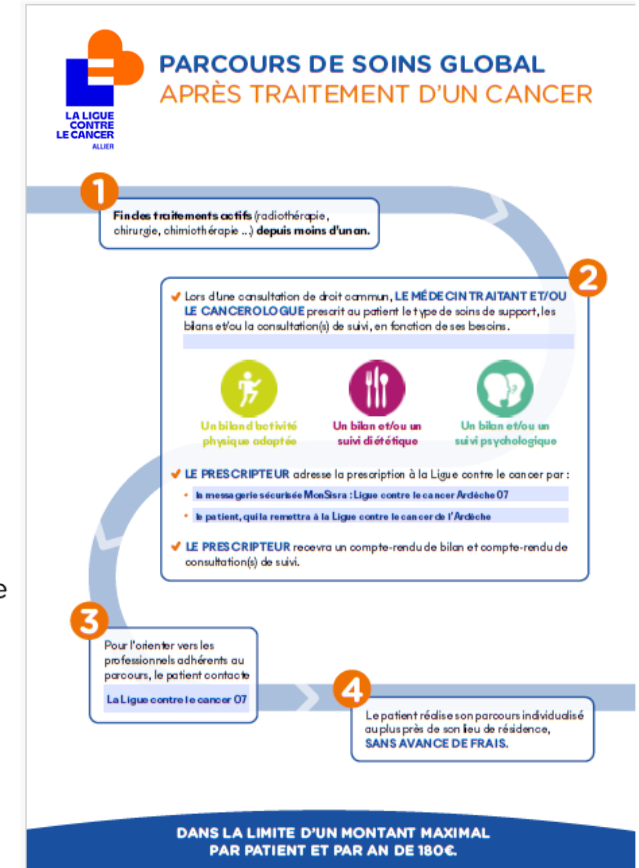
LA LIGUE CONTRE LE CANCER
ALLIER

PARCOURS DE SOINS GLOBAL
APRÈS TRAITEMENT D'UN CANCER

1

Fin des traitements actifs (radiothérapie, chirurgie, chimiothérapie ...) depuis moins d'un an.

2

Lors d'une consultation de droit commun, LE MÉDECIN TRAITANT ET/OU LE CANCEROLOGUE prescrit au patient le type de soins de support, les bilans et/ou la consultation(s) de suivi, en fonction de ses besoins.

Un bilan d'activité physique adaptée

Un bilan et/ou un suivi diététique

Un bilan et/ou un suivi psychologique

LE PRESCRIPTEUR adresse la prescription à la Ligue contre le cancer par :

• la messagerie sécurisée MonSisra : Ligue contre le cancer Ardèche 07

• le patient, qui la remettra à la Ligue contre le cancer de l'Ardèche

LE PRESCRIPTEUR recevra un compte-rendu de bilan et compte-rendu de consultation(s) de suivi.

3

Pour l'orienter vers les professionnels adhérents au parcours, le patient contacte

La Ligue contre le cancer 07

4

Le patient réalise son parcours individualisé au plus près de son lieu de résidence, SANS AVANCE DE FRAIS.

DANS LA LIMITE D'UN MONTANT MAXIMAL PAR PATIENT ET PAR AN DE 180€.